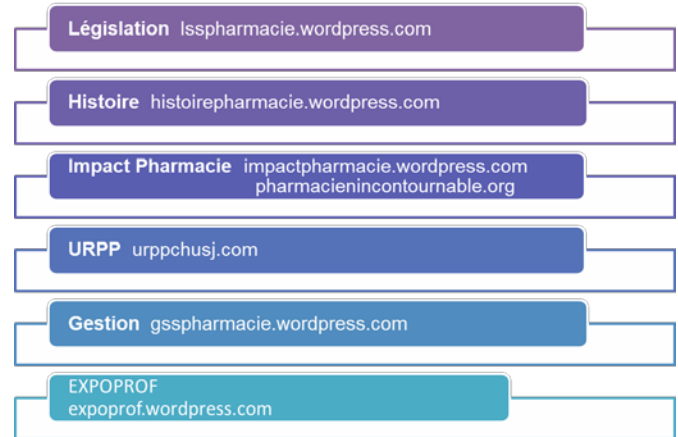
Législation lsspharmacie.wordpress.com

Histoire histoirepharmacie.wordpress.com

Impact Pharmacie impactpharmacie.wordpress.com
pharmacienincontournable.org

URPP urppchusj.com

Gestion gsspharmacie.wordpress.com

EXPOPROF
expoprof.wordpress.com